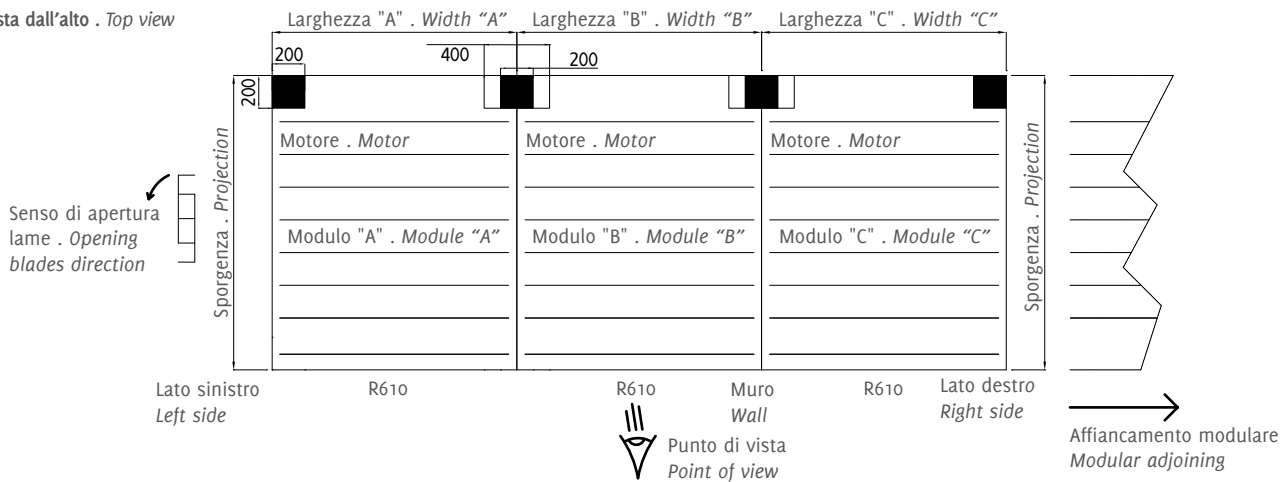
sta dall'alto . Top view

Larghezza "A" . Width “A”
Larghezza "B" . Width “B”
Larghezza "C" . Width “C”

200
400
200
200

Sporgenza . Projection

Senso di apertura lame . Opening blades direction

Motore . Motor
Motore . Motor
Motore . Motor

Modulo "A" . Module “A”
Modulo "B" . Module “B”
Modulo "C" . Module “C”

Sporgenza . Projection

Lato sinistro
Left side
R610
R610
Muro
Wall
R610
Lato destro
Right side

Punto di vista
Point of view

Affiancamento modulare
Modular adjoining